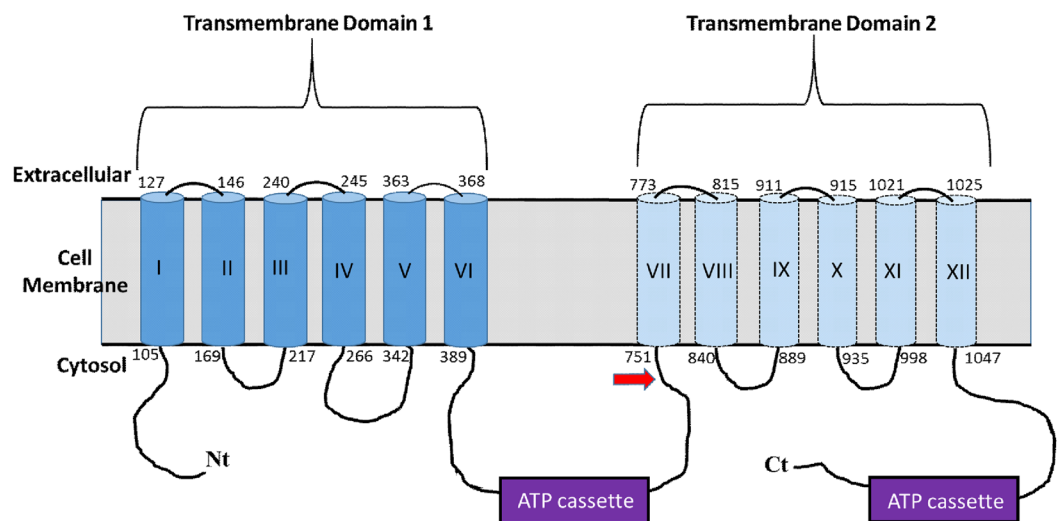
Transmembrane Domain 1

Transmembrane Domain 2

Extracellular

127 146 240 245 363 368

773 815 911 915 1021 1025

Cell Membrane

I II III IV V VI

VII VIII IX X XI XII

Cytosol

105 169 217 266 342 389

751 840 889 935 998 1047

Nt

Ct

ATP cassette

ATP cassette